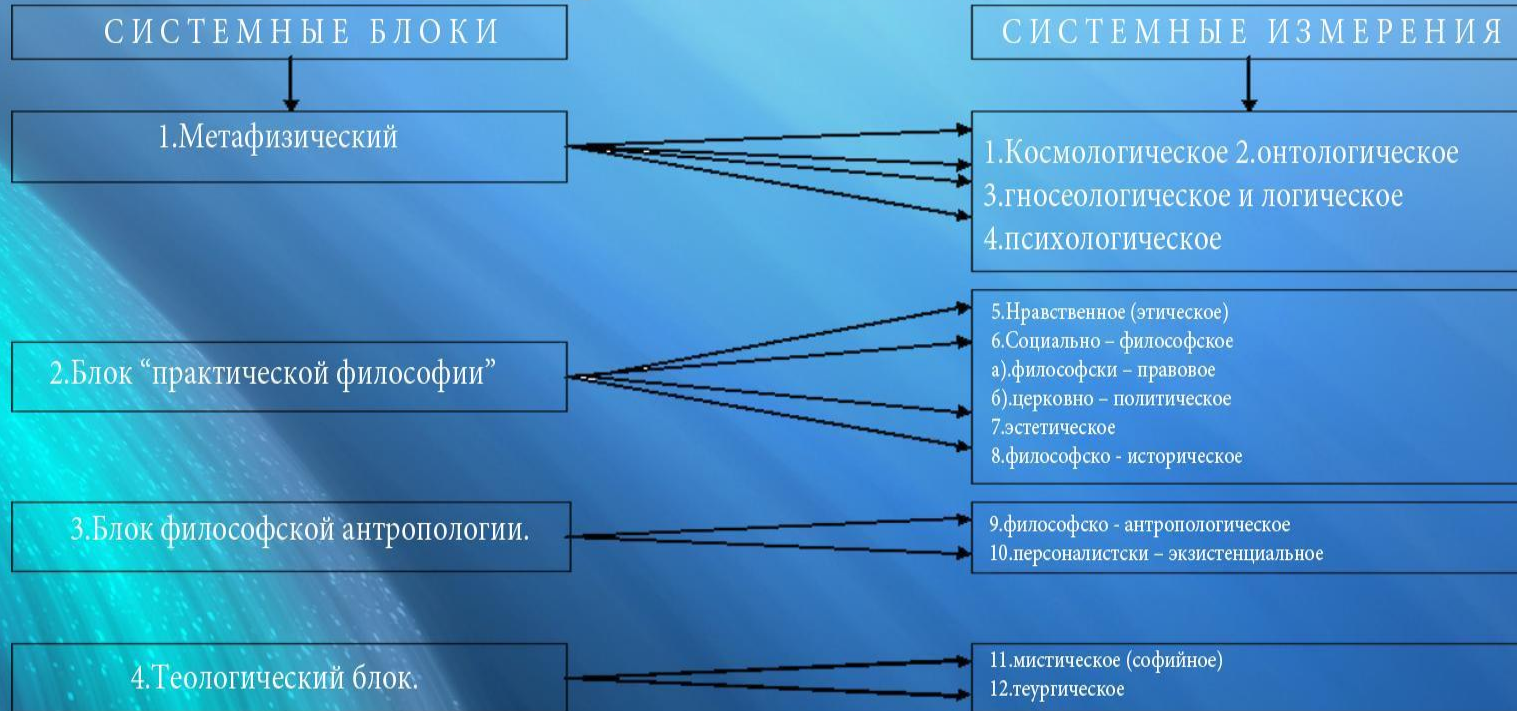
СИСТЕМНЫЕ БЛОКИ

СИСТЕМНЫЕ ИЗМЕРЕНИЯ

1.Метафизический

1.Космологическое 2.онтологическое
3.гносеологическое и логическое
4.психологическое

2.Блок “практической философии”

5.Нравственное (этическое)
6.Социально – философское
а).философски – правовое
б).церковно – политическое
7.эстетическое
8.философско - историческое

3.Блок философской антропологии.

9.философско - антропологическое
10.персоналистски – экзистенциальное

4.Теологический блок.

11.мистическое (софийное)
12.теургическое